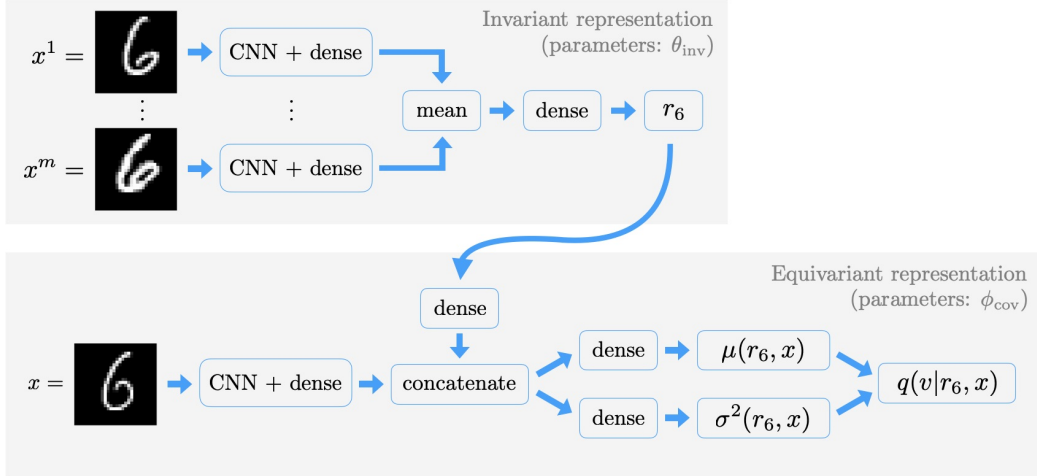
Invariant representation
(parameters: $\theta_{\text{inv}}$)

$x^1 =$ 6 CNN + dense

$\vdots$ $\vdots$

$x^m =$ 6 CNN + dense

mean dense $r_6$

Equivariant representation
(parameters: $\phi_{\text{cov}}$)

dense

$x =$ 6 CNN + dense concatenate

dense $\mu(r_6, x)$

dense $\sigma^2(r_6, x)$

$q(v|r_6, x)$